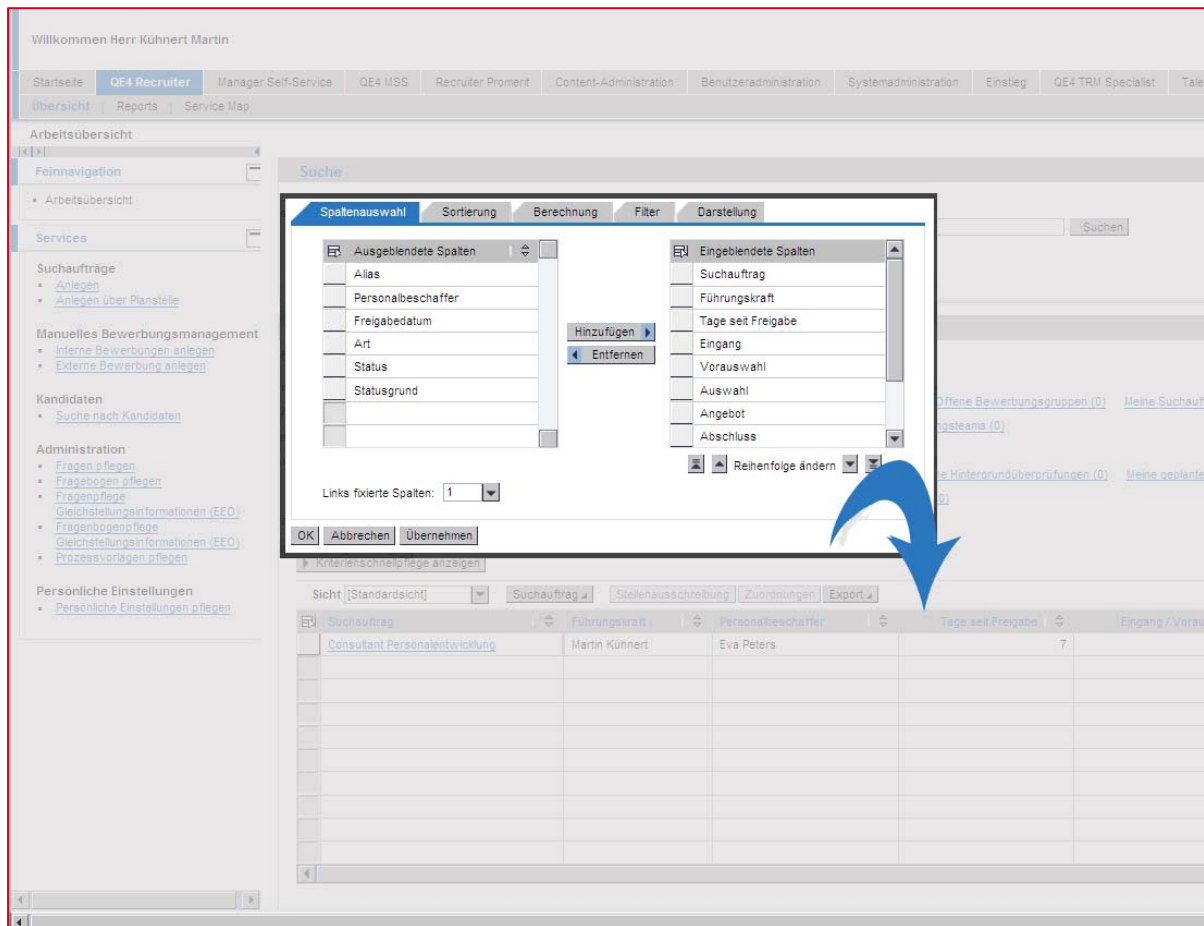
Willkommen Herr Kühnert Martin

Startseite | QE4 Recruiter | Manager Self-Service | QE4 MSS | Recruiter Promerit | Content-Administration | Benutzeradministration | Systemadministration | Einstieg | QE4 TRM Specialist | Tale

Übersicht | Reports | Service Map

Arbeitsübersicht

Feinnavigation

• Arbeitsübersicht

Services

Suchaufträge
• Anlegen
• Anlegen über Planstelle

Manuelles Bewerbungsmanagement
• Interne Bewerbungen anlegen
• Externe Bewerbung anlegen

Kandidaten
• Suche nach Kandidaten

Administration
• Fragen pflegen
• Fragebogen pflegen
• Fragenpflege Gleichstellungsinformationen (EEO)
• Fragenbogenpflege Gleichstellungsinformationen (EEO)
• Prozessvorlagen pflegen

Persönliche Einstellungen
• Persönliche Einstellungen pflegen

Suche

Suchen

Spaltenauswahl | Sortierung | Berechnung | Filter | Darstellung

| Ausgeblendete Spalten |
|---|
| Alias |
| Personalbeschaffer |
| Freigabedatum |
| Art |
| Status |
| Statusgrund |

Hinzufügen
Entfernen

| Eingeblendete Spalten |
|---|
| Suchauftrag |
| Führungskraft |
| Tage seit Freigabe |
| Eingang |
| Vorauswahl |
| Auswahl |
| Angebot |
| Abschluss |

Reihenfolge ändern

Links fixierte Spalten: 1

OK | Abbrechen | Übernehmen

Offene Bewerbungsgruppen (0) | Meine Suchauf
ngsteams (0)
e Hintergrundüberprüfungen (0) | Meine geplante
0)

Kriterienschnellpflege anzeigen

Sicht [Standardsicht] | Suchauftrag | Stellenausschreibung | Zuordnungen | Export

| Suchauftrag | Führungskraft | Personalbeschaffer | Tage seit Freigabe | Eingang / Vorau |
|---|---|---|---|---|
| Consultant Personalentwicklung | Martin Kühnert | Eva Peters | 7 | |